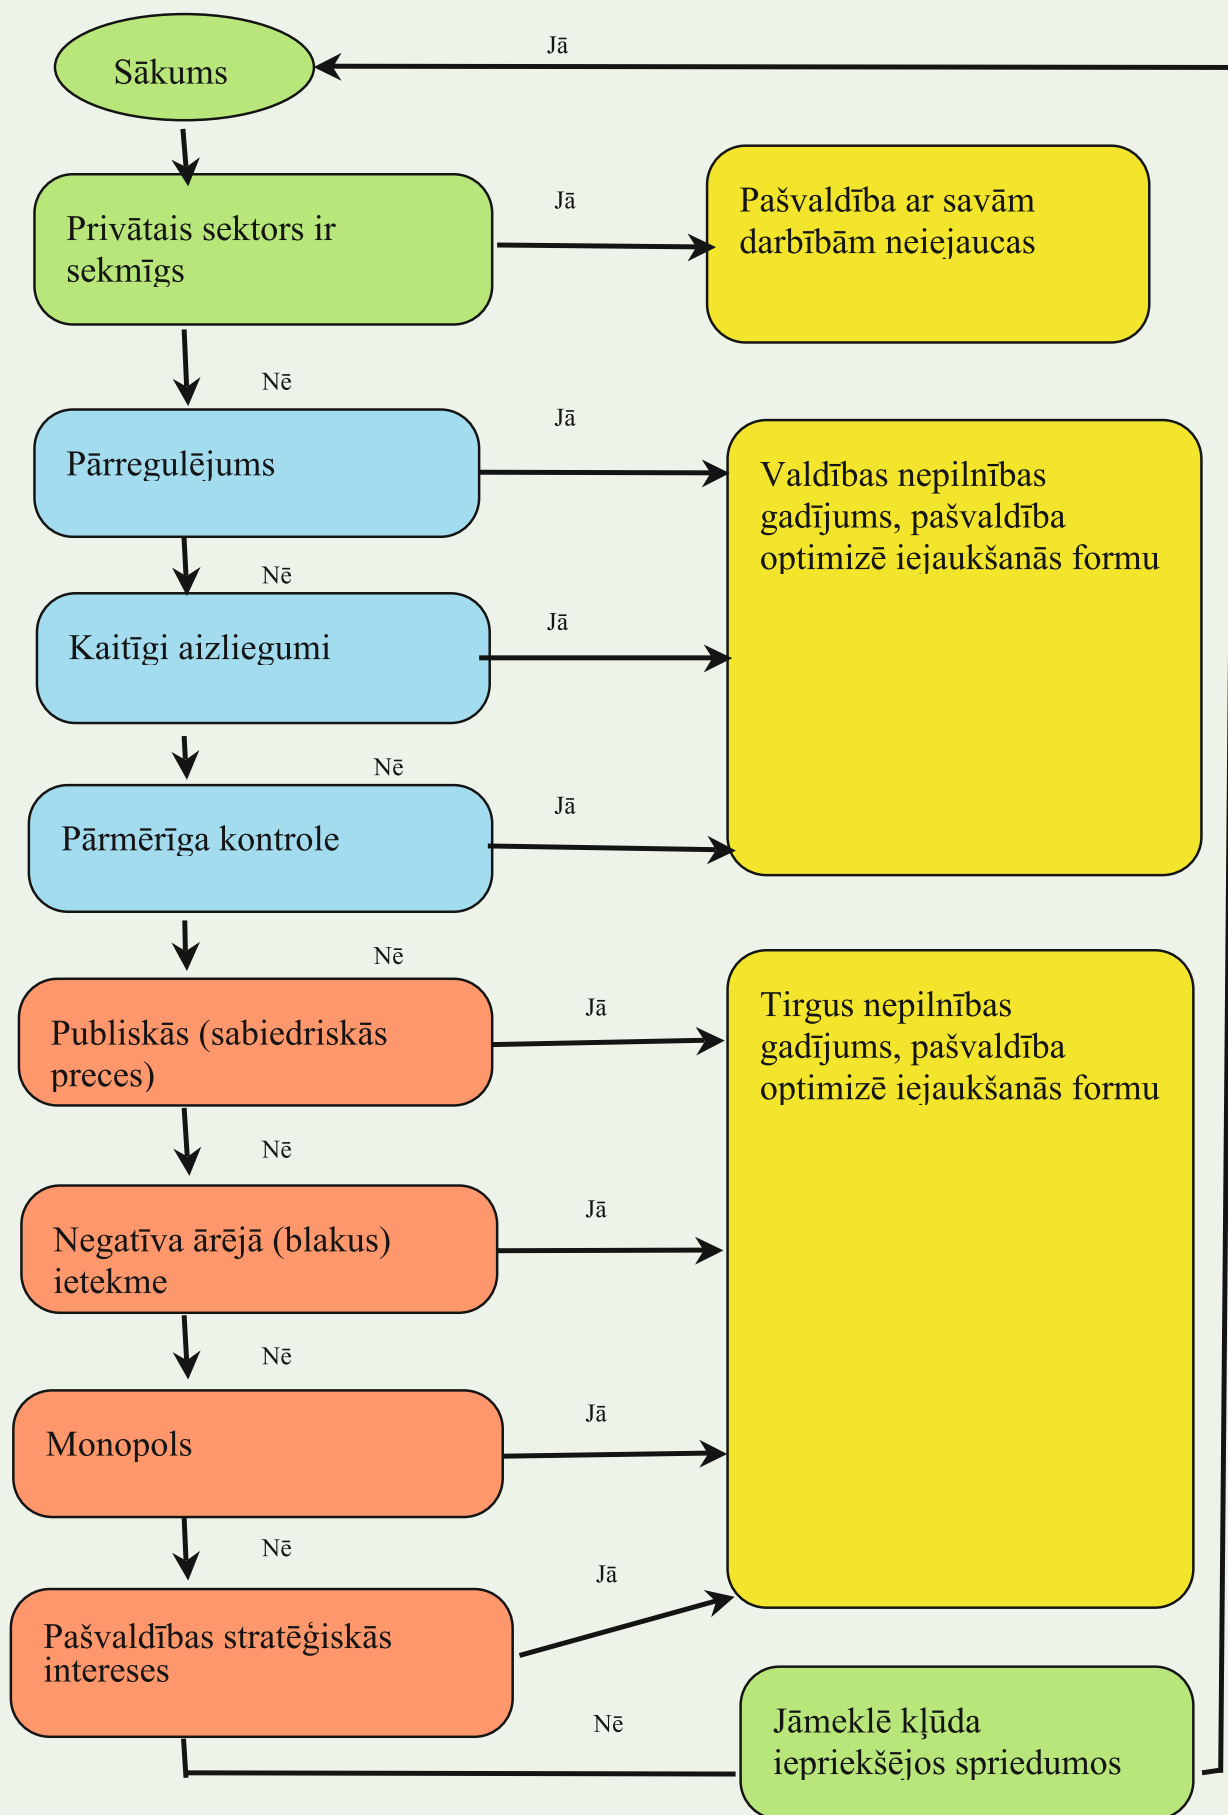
Sākums

Jā

Privātais sektors ir sekmīgs

Jā

Pašvaldība ar savām darbībām neiejaucas

Nē

Pārregulējums

Jā

Valdības nepilnības gadījums, pašvaldība optimizē iejaukšanās formu

Nē

Kaitīgi aizliegumi

Jā

Nē

Pārmērīga kontrole

Jā

Nē

Publiskās (sabiedriskās preces)

Jā

Tirgus nepilnības gadījums, pašvaldība optimizē iejaukšanās formu

Nē

Negatīva ārējā (blakus) ietekme

Jā

Nē

Monopols

Jā

Nē

Pašvaldības stratēģiskās intereses

Jā

Nē

Jāmeklē kļūda iepriekšējos spriedumos